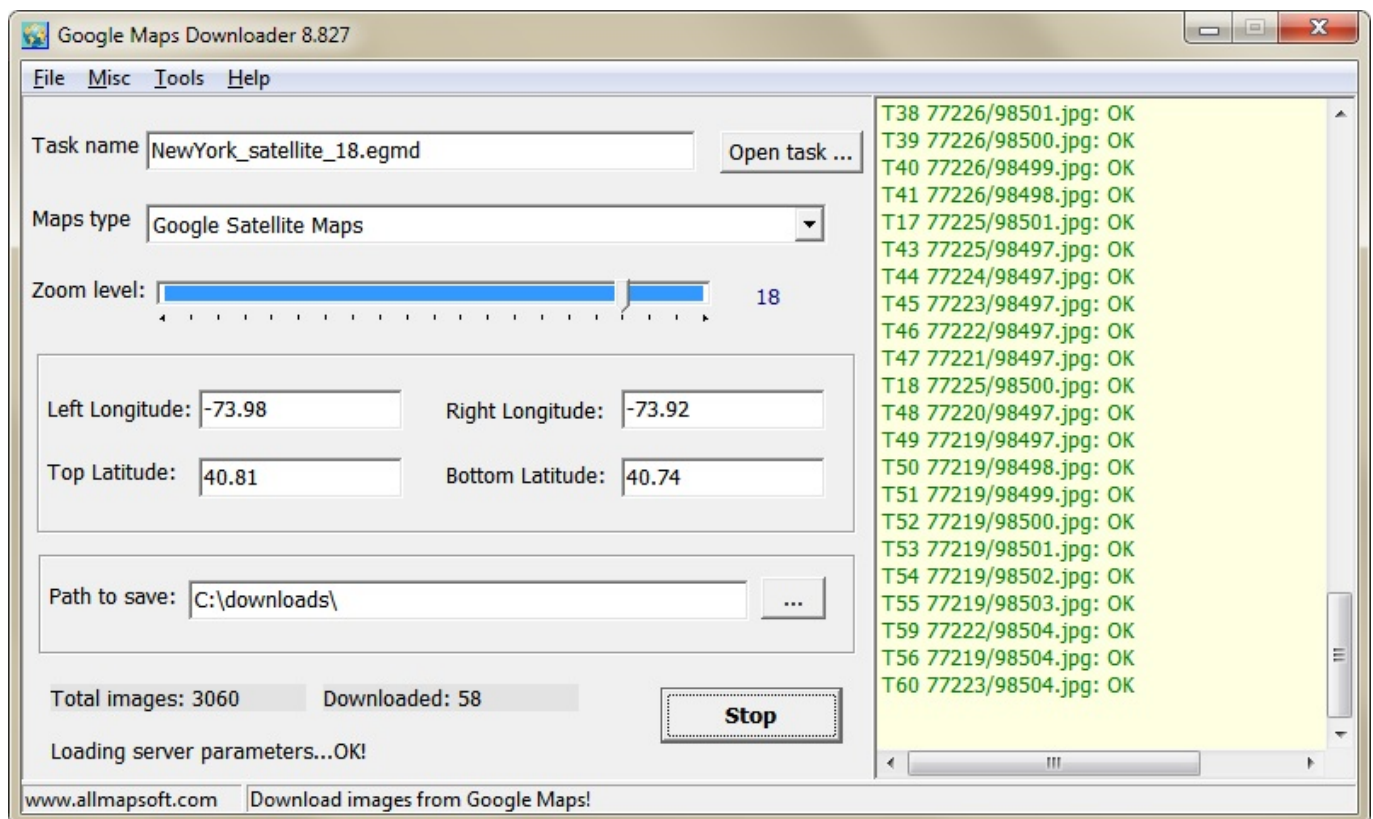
Google Maps Downloader 8.827

File Misc Tools Help

Task name NewYork_satellite_18.egmd

Open task ...

Maps type Google Satellite Maps

Zoom level: 18

Left Longitude: -73.98

Right Longitude: -73.92

Top Latitude: 40.81

Bottom Latitude: 40.74

Path to save: C:\downloads\

...

Total images: 3060

Downloaded: 58

Stop

Loading server parameters...OK!

T38 77226/98501.jpg: OK
T39 77226/98500.jpg: OK
T40 77226/98499.jpg: OK
T41 77226/98498.jpg: OK
T17 77225/98501.jpg: OK
T43 77225/98497.jpg: OK
T44 77224/98497.jpg: OK
T45 77223/98497.jpg: OK
T46 77222/98497.jpg: OK
T47 77221/98497.jpg: OK
T18 77225/98500.jpg: OK
T48 77220/98497.jpg: OK
T49 77219/98497.jpg: OK
T50 77219/98498.jpg: OK
T51 77219/98499.jpg: OK
T52 77219/98500.jpg: OK
T53 77219/98501.jpg: OK
T54 77219/98502.jpg: OK
T55 77219/98503.jpg: OK
T59 77222/98504.jpg: OK
T56 77219/98504.jpg: OK
T60 77223/98504.jpg: OK

www.allmapsoft.com

Download images from Google Maps!